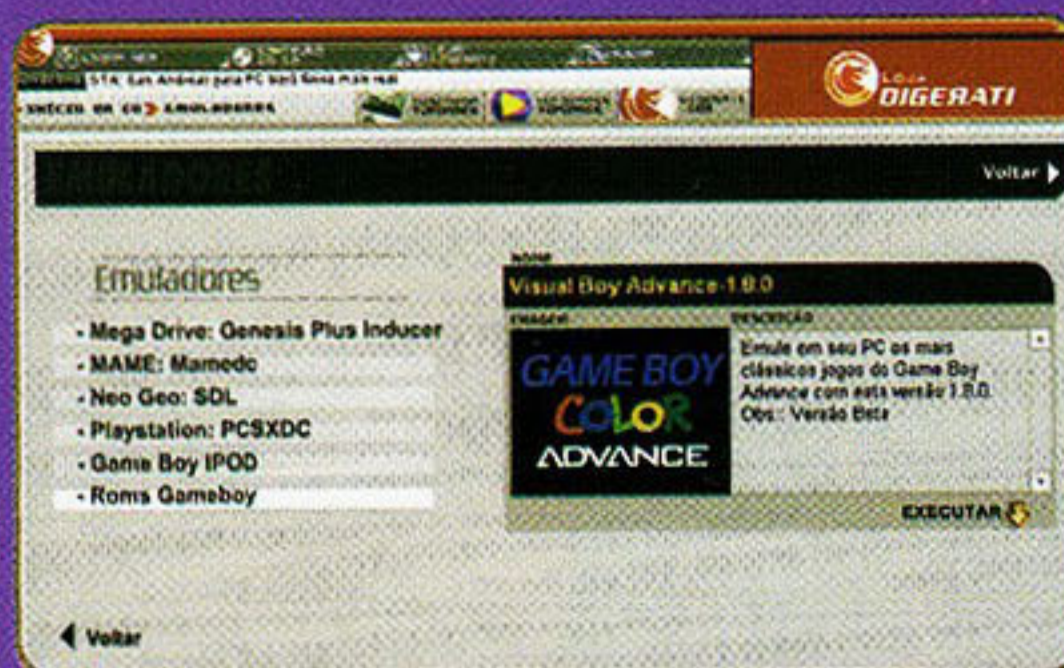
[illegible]
GTA: San Andreas para PC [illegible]
INÍCIO DO CD > EMULADORES
LOJA DIGERATI
Voltar

Emuladores
- Mega Drive: Genesis Plus Inducer
- MAME: Mamedc
- Neo Geo: SDL
- Playstation: PCSXDC
- Game Boy IPOD
- Roms Gameboy

NOME
Visual Boy Advance-1.8.0
IMAGEM
GAME BOY COLOR ADVANCE
DESCRIÇÃO
Emule em seu PC os mais clássicos jogos do Game Boy Advance com esta versão 1.8.0. Obs.: Versão Beta
EXECUTAR

Voltar